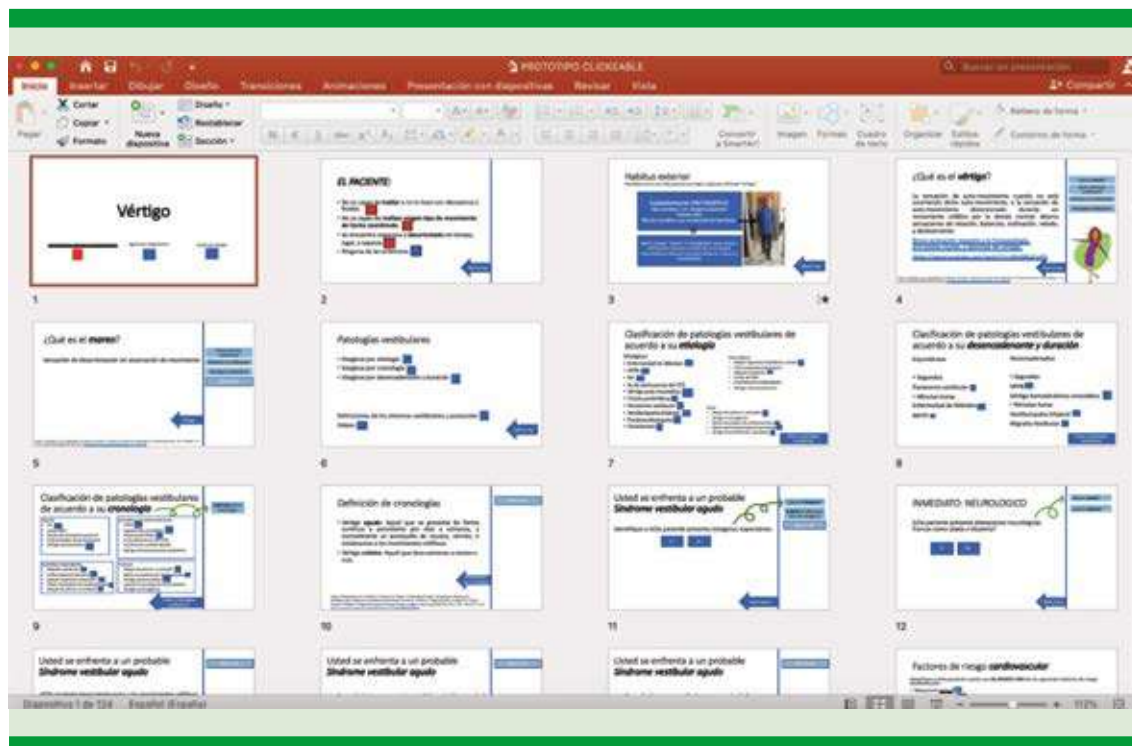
PROTOTIPO CLICKEABLE

Inicio Insertar Dibujar Diseño Transiciones Animaciones Presentación con diapositivas Revisar Vista

Compartir

Cortar
Copiar
Formato
Pegar
Nueva diapositiva
Diseño
Restablecer
Sección
Convertir a SmartArt
Imagen
Formas
Cuadro de texto
Organizar
Estilos rápidos
Relleno de forma
Contorno de forma

Vértigo

1

EL PACIENTE:

2

Habitus exterior

3

¿Qué es el vértigo?

4

¿Qué es el mareo?

5

Patologías vestibulares

6

Clasificación de patologías vestibulares de acuerdo a su etiología

7

Clasificación de patologías vestibulares de acuerdo a su desencadenante y duración

8

Clasificación de patologías vestibulares de acuerdo a su cronología

9

Definición de cronologías

10

Usted se enfrenta a un probable Síndrome vestibular agudo

11

INMEDIATO: NEUROLOGICO

12

Usted se enfrenta a un probable Síndrome vestibular agudo

Usted se enfrenta a un probable Síndrome vestibular agudo

Usted se enfrenta a un probable Síndrome vestibular agudo

Factores de riesgo cardiovascular

Diapositiva 1 de 124 Español (España)

112%